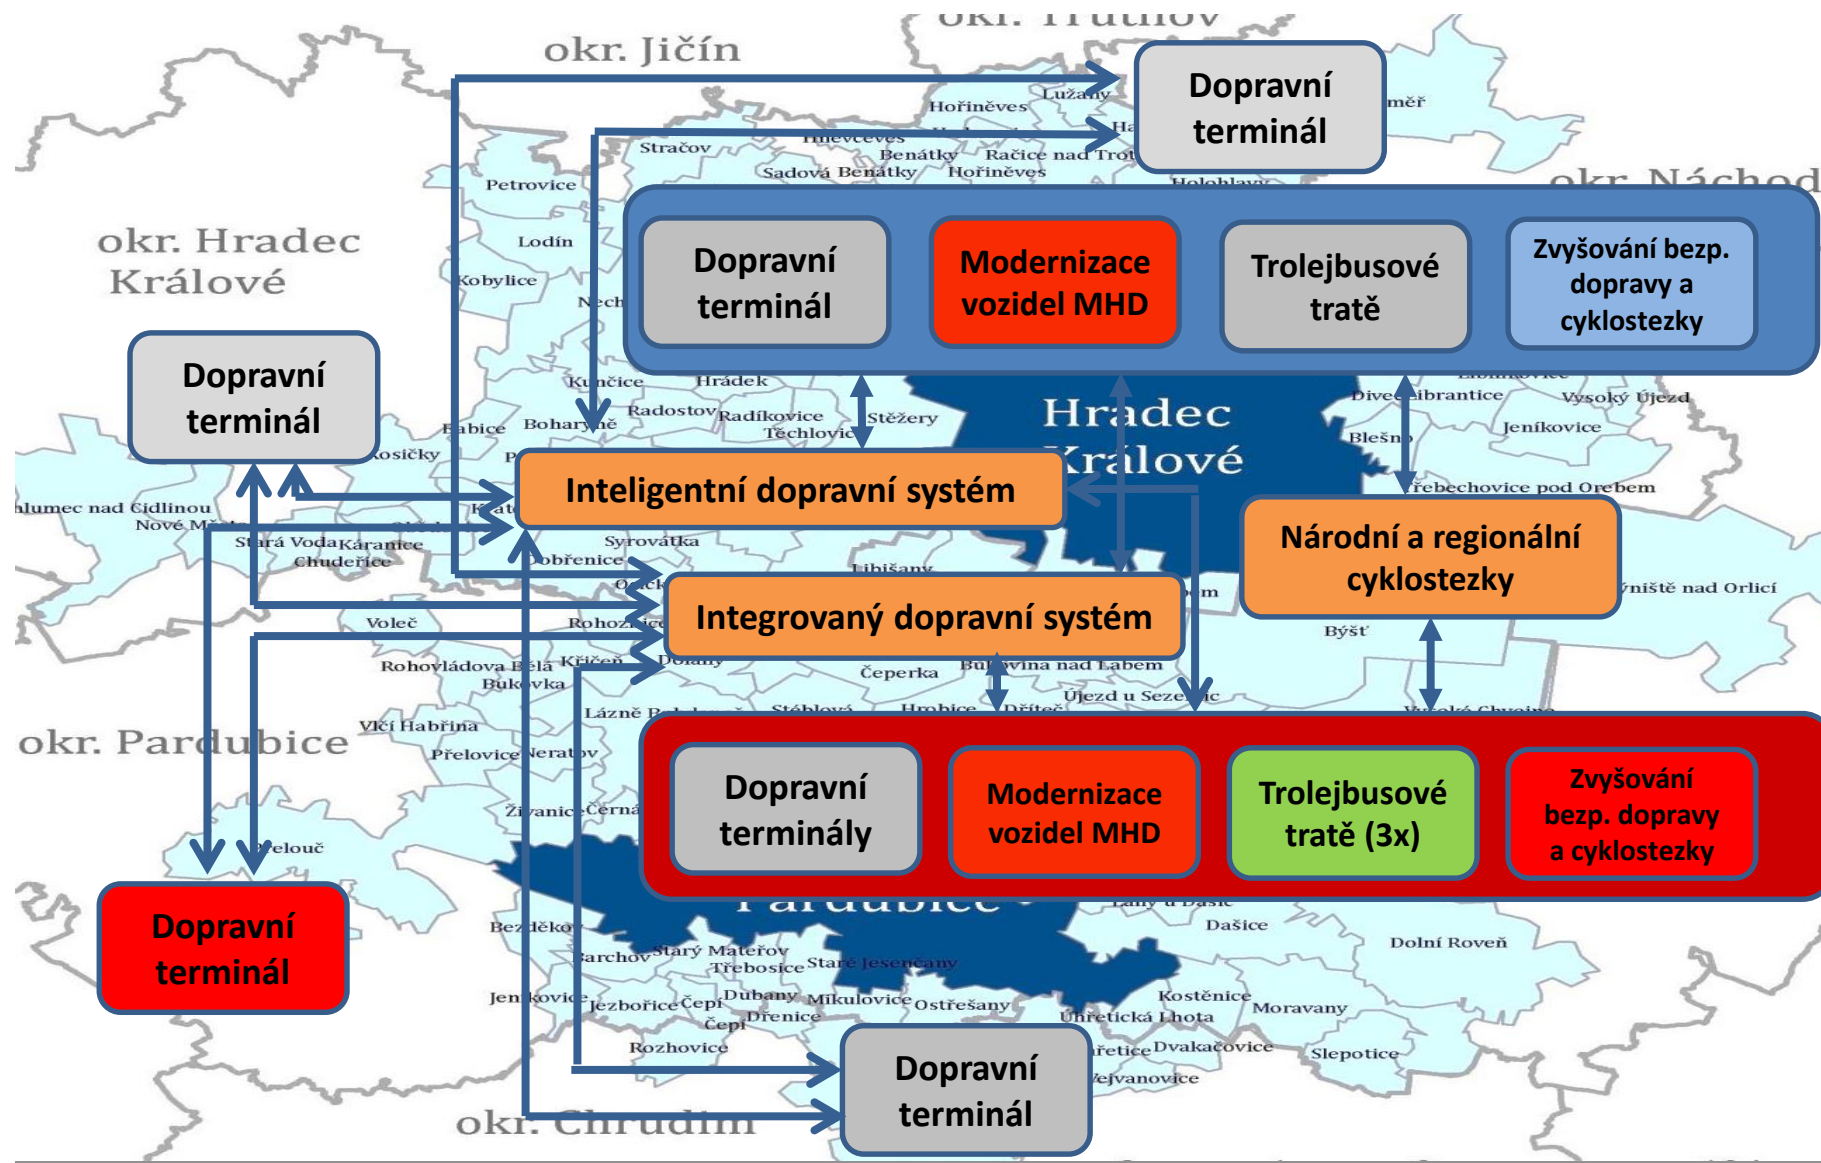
okr. Trutnov

okr. Jičín

Dopravní terminál

Hořiněves

Lužany

Stračov

Benátky

Račice nad Trot

Sadová Benátky

Hořiněves

Petrovice

okr. Náchod

okr. Hradec Králové

Lodín

Kobylice

Dopravní terminál

Modernizace vozidel MHD

Trolejbusové tratě

Zvyšování bezp. dopravy a cyklostezky

Dopravní terminál

Kunčice

Hrádek

Radostov

Radíkovice

Stěžery

Hradec Králové

Librantice

Vysoký Újezd

Babice

Boharyně

Těchlovice

Blešno

Jeníkovice

Kosičky

Inteligentní dopravní systém

Třebechovice pod Orebem

Chlumec nad Cidlinou

Nové Město

Stará Voda

Káranice

Chudeřice

Syrovátka

Dobřenice

Národní a regionální cyklostezky

Libišany

Integrovaný dopravní systém

Týniště nad Orlicí

Voleč

Rohoznice

Býšť

Rohovládova Bělá

Křičeň

Dolany

Čeperka

Bukovina nad Labem

Bukovka

Újezd u Sezemic

Lázně

Stéblová

Hrobice

Dříteč

Vlčí Habřina

okr. Pardubice

Přelovice

Neratov

Živanice

Černá

Dopravní terminály

Modernizace vozidel MHD

Trolejbusové tratě (3x)

Zvyšování bezp. dopravy a cyklostezky

Přelouč

Pardubice

Dopravní terminál

Bezděkov

Dašice

Barchov

Starý Mateřov

Třebosice

Staré Jesenčany

Dolní Roveň

Jeníkovice

Jezbořice

Čepí

Dubany

Mikulovice

Ostřešany

Kostěnice

Moravany

Čepí

Dřenice

Úhřetická Lhota

Rozhovice

Úhřetice

Dvakačovice

Slepotice

Dopravní terminál

Vejvanovice

okr. Chrudim